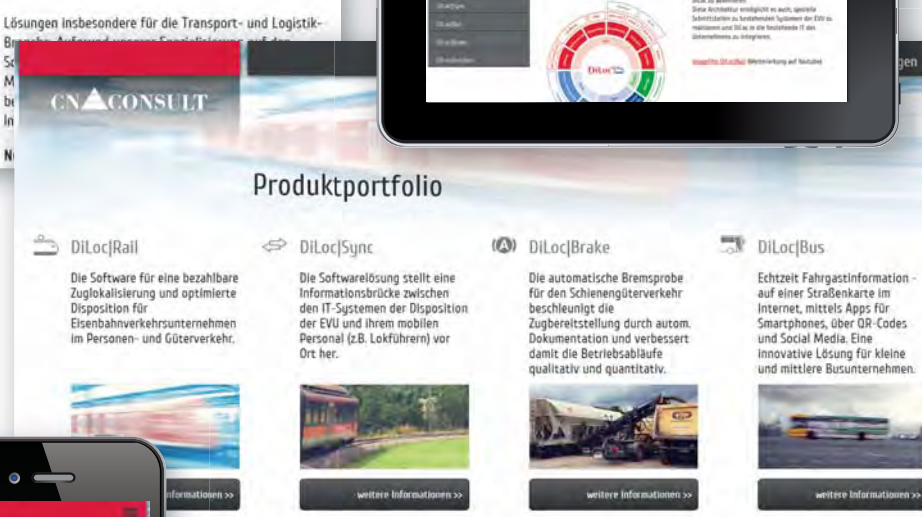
Lösungen insbesondere für die Transport- und Logistik-

CN CONSULT

Produktportfolio

DiLoc|Rail

Die Software für eine bezahlbare Zuglokalisierung und optimierte Disposition für Eisenbahnverkehrsunternehmen im Personen- und Güterverkehr.

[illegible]nformationen >>

DiLoc|Sync

Die Softwarelösung stellt eine Informationsbrücke zwischen den IT-Systemen der Disposition der EVU und ihrem mobilen Personal (z.B. Lokführern) vor Ort her.

weitere Informationen >>

DiLoc|Brake

Die automatische Bremsprobe für den Schienengüterverkehr beschleunigt die Zugbereitstellung durch autom. Dokumentation und verbessert damit die Betriebsabläufe qualitativ und quantitativ.

weitere Informationen >>

DiLoc|Bus

Echtzeit Fahrgastinformation - auf einer Straßenkarte im Internet, mittels Apps für Smartphones, über QR-Codes und Social Media. Eine innovative Lösung für kleine und mittlere Busunternehmen.

weitere Informationen >>

DiLoc